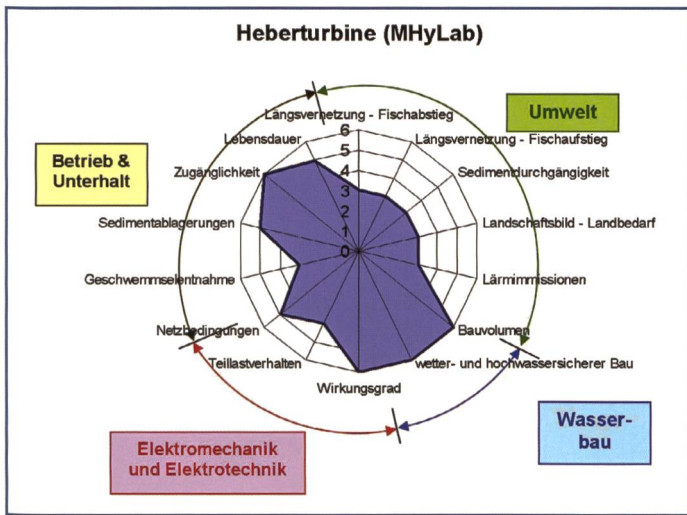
Heberturbine (MHyLab)

Umwelt

Betrieb & Unterhalt

Längsvernetzung - Fischabstieg
Längsvernetzung - Fischaufstieg
Sedimentdurchgängigkeit
Landschaftsbild - Landbedarf
Lärmimmissionen
Bauvolumen
wetter- und hochwassersicherer Bau
Wirkungsgrad
Teillastverhalten
Netzbedingungen
Geschwemmselentnahme
Sedimentablagerungen
Zugänglichkeit
Lebensdauer

6
5
4
3
2
1
0

Wasser-bau

Elektromechanik und Elektrotechnik